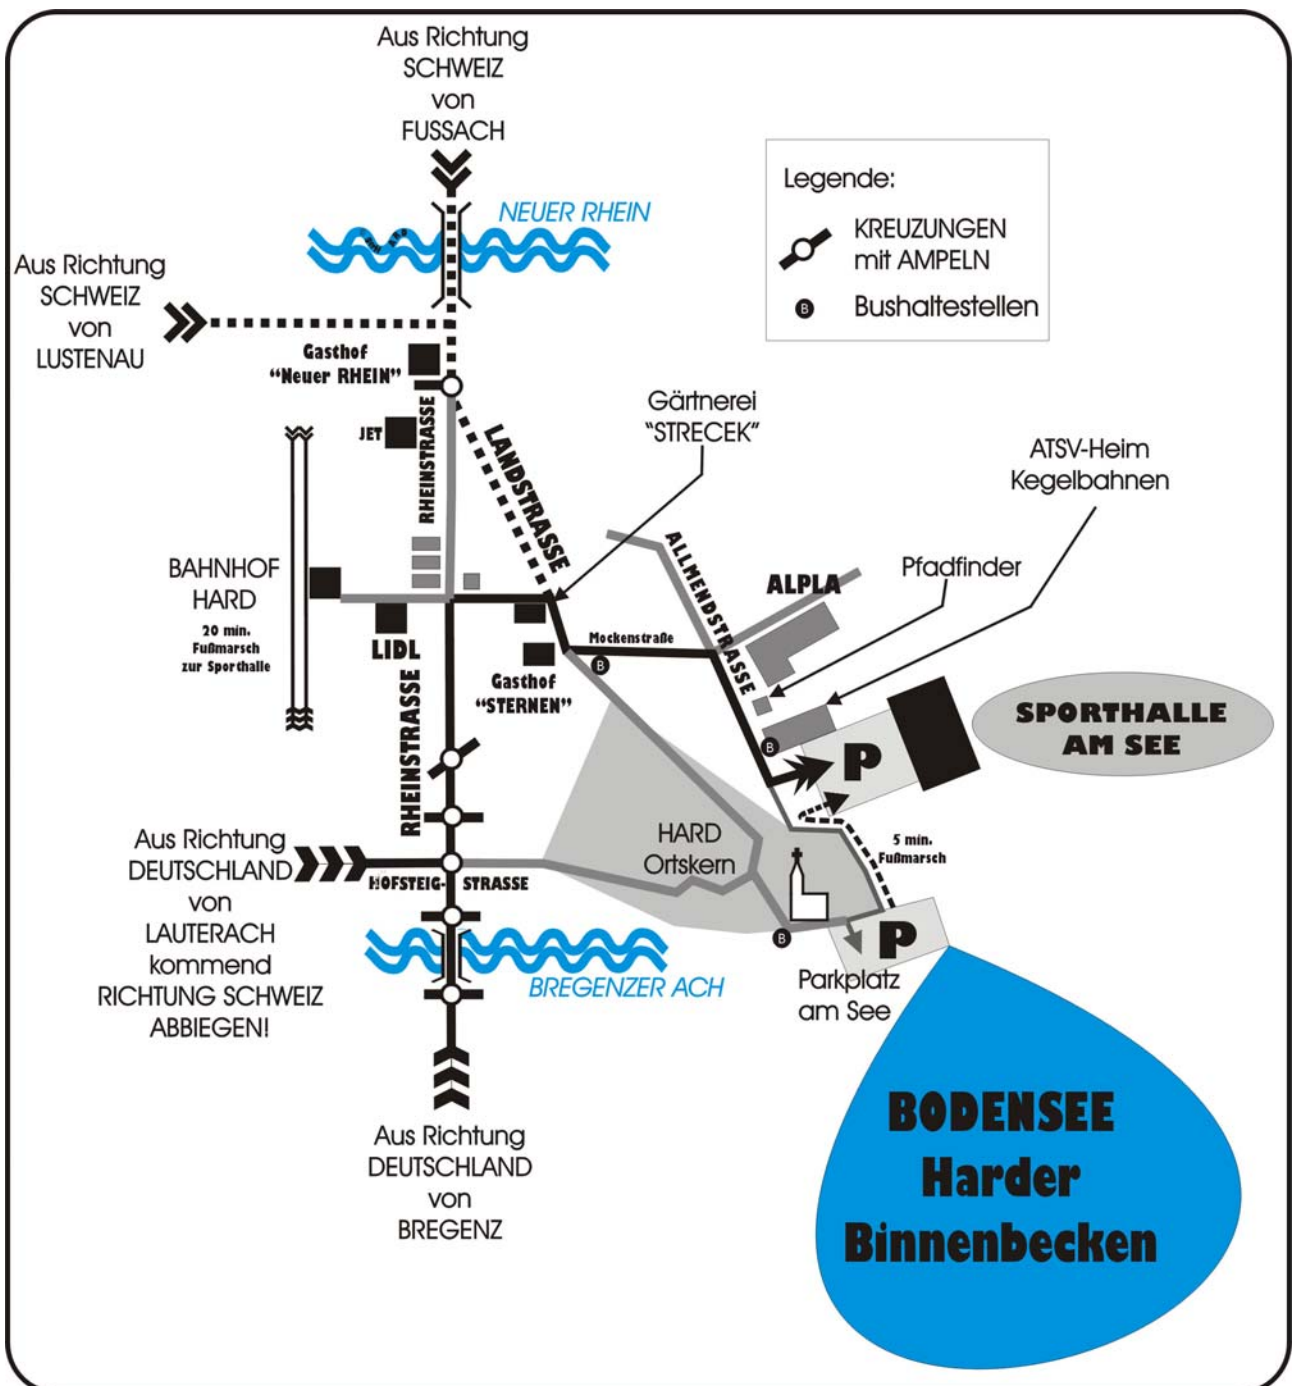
Aus Richtung
SCHWEIZ
von
FUSSACH

NEUER RHEIN

Legende:
KREUZUNGEN
mit AMPELN
B Bushaltestellen

Aus Richtung
SCHWEIZ
von
LUSTENAU

Gasthof
"Neuer RHEIN"

JET

RHEINSTRASSE

LANDSTRASSE

Gärtnerei
"STRECEK"

ATSV-Heim
Kegelbahnen

ALLMENDSTRASSE

ALPLA

Pfadfinder

BAHNHOF
HARD

20 min.
Fußmarsch
zur Sporthalle

LIDL

Mockenstraße

Gasthof
"STERNEN"

SPORTHALLE
AM SEE

P

RHEINSTRASSE

5 min.
Fußmarsch

HARD
Ortskern

Aus Richtung
DEUTSCHLAND
von
LAUTERACH
kommend
RICHTUNG SCHWEIZ
ABBIEGEN!

HOFSTEIG- STRASSE

P

BREGENZER ACH

Parkplatz
am See

BODENSEE
Harder
Binnenbecken

Aus Richtung
DEUTSCHLAND
von
BREGENZ